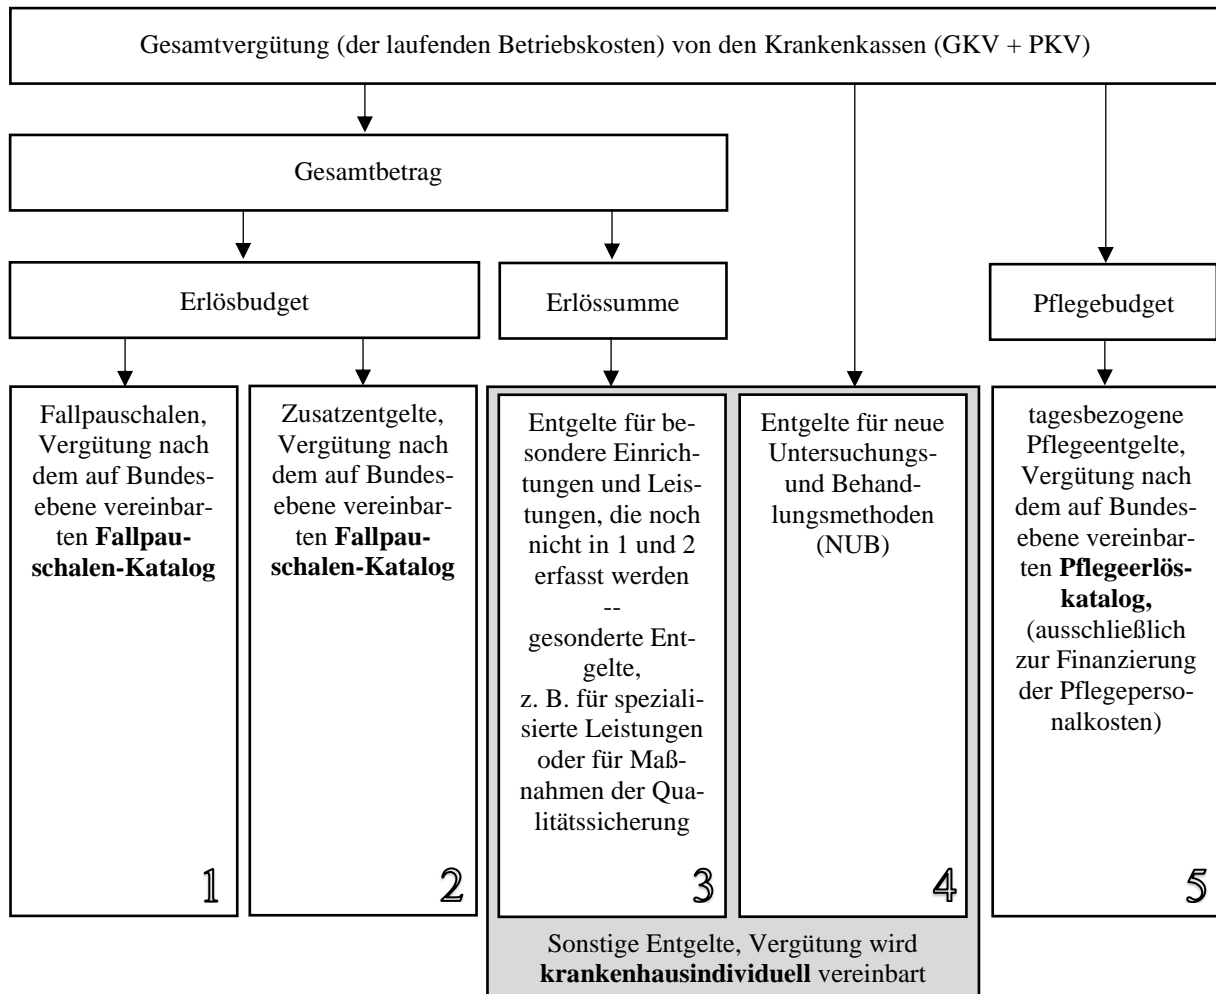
Gesamtvergütung (der laufenden Betriebskosten) von den Krankenkassen (GKV + PKV)

Gesamtbetrag

Erlösbudget

Erlössumme

Pflegebudget

Fallpauschalen, Vergütung nach dem auf Bundesebene vereinbarten **Fallpauschalen-Katalog**

1

Zusatzentgelte, Vergütung nach dem auf Bundesebene vereinbarten **Fallpauschalen-Katalog**

2

Entgelte für besondere Einrichtungen und Leistungen, die noch nicht in 1 und 2 erfasst werden
--
gesonderte Entgelte,
z. B. für spezialisierte Leistungen oder für Maßnahmen der Qualitätssicherung

3

Entgelte für neue Untersuchungs- und Behandlungsmethoden (NUB)

4

tagesbezogene Pflegeentgelte, Vergütung nach dem auf Bundesebene vereinbarten **Pflegeerlöskatalog,** (ausschließlich zur Finanzierung der Pflegepersonalkosten)

5

Sonstige Entgelte, Vergütung wird **krankenhausindividuell** vereinbart